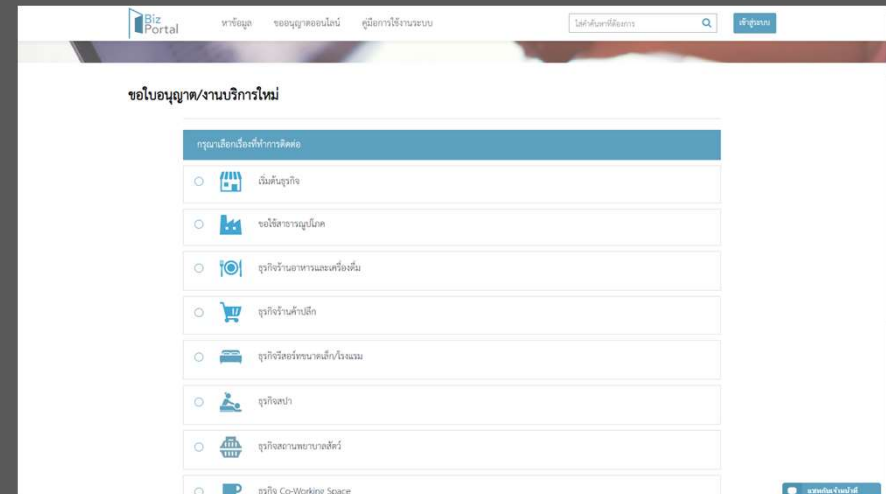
Biz Portal

หาข้อมูล ขออนุญาตออนไลน์ คู่มือการใช้งานระบบ

ใส่คำค้นหาที่ต้องการ

เข้าสู่ระบบ

ขอใบอนุญาต/งานบริการใหม่

กรุณาเลือกเรื่องที่ทำการติดต่อ

เริ่มต้นธุรกิจ

ขอใช้สาธารณูปโภค

ธุรกิจร้านอาหารและเครื่องดื่ม

ธุรกิจร้านค้าปลีก

ธุรกิจรีสอร์ทขนาดเล็ก/โรงแรม

ธุรกิจสปา

ธุรกิจสถานพยาบาลสัตว์

ธุรกิจ Co-Working Space

แชทกับเจ้าหน้าที่